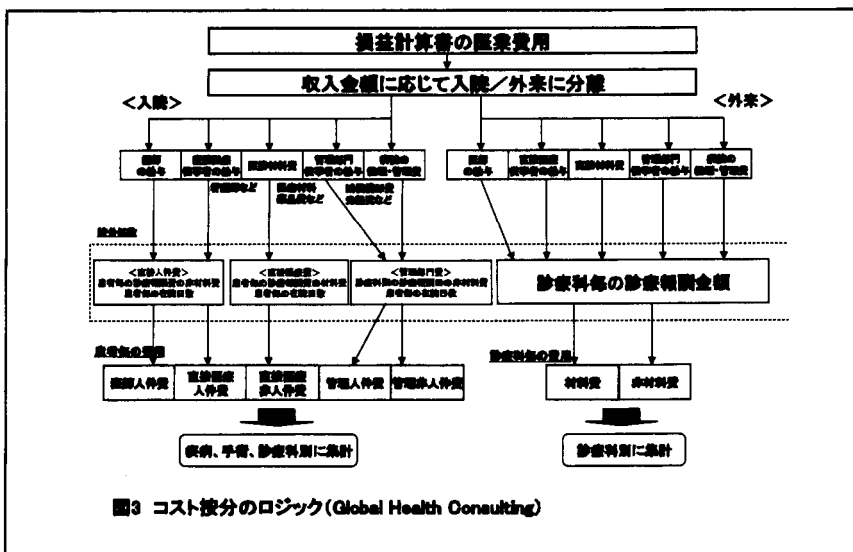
損益計算書の医業費用

収入金額に応じて入院／外来に分離

<入院>

<外来>

医師の給与

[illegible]

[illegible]材料費

管理部門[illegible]の給与

病院の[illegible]・管理費

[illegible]など

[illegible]

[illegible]

医師の給与

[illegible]

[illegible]材料費

管理部門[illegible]の給与

病院の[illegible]・管理費

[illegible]

<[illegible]>
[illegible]

<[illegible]>
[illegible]

<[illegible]>
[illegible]

診療科毎の診療報酬金額

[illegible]

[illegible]

医師人件費

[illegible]人件費

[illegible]人件費

管理人件費

管理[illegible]人件費

材料費

非材料費

疾病、手術、診療科別に集計

診療科別に集計

図3 コスト按分のロジック(Global Health Consulting)